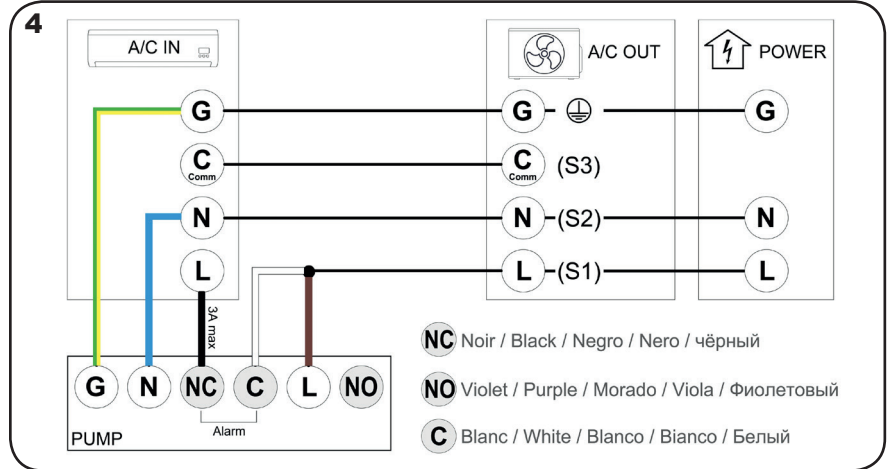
4

A/C IN

G
C
Comm
N
L

3A max

A/C OUT

G
C
Comm
(S3)
N
(S2)
L
(S1)

POWER

G
N
L

G N NC C L NO

Alarm

PUMP

NC Noir / Black / Negro / Nero / чёрный

NO Violet / Purple / Morado / Viola / Фиолетовый

C Blanc / White / Blanco / Bianco / Белый